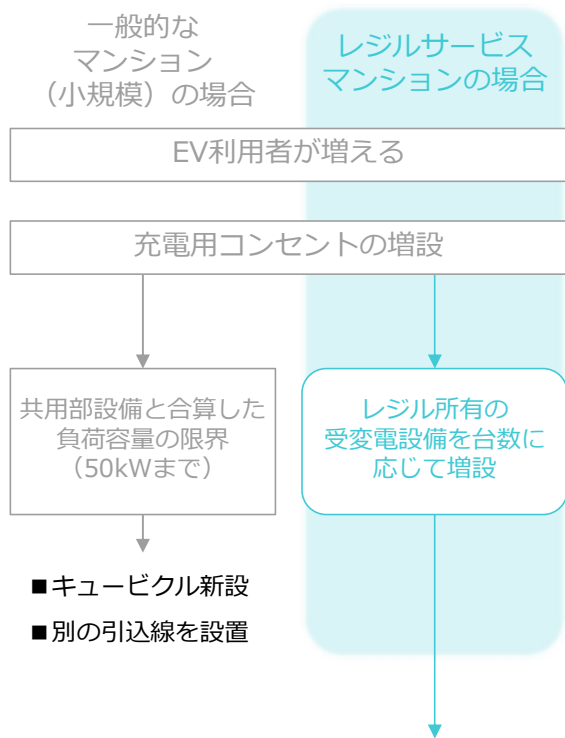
一般的な
マンション
（小規模）の場合

レジルサービス
マンションの場合

EV利用者が増える

充電用コンセントの増設

共用部設備と合算した
負荷容量の限界
（50kWまで）

レジル所有の
受変電設備を台数に
応じて増設

■キュービクル新設
■別の引込線を設置